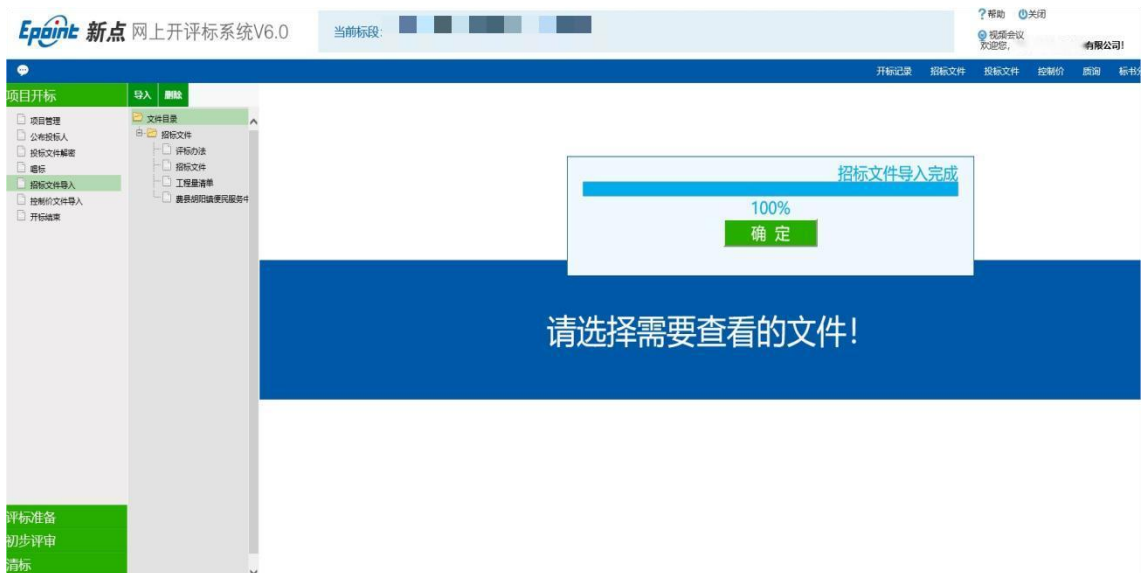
Epoint 新点 网上开评标系统V6.0

当前标段: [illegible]

?帮助 关闭
视频会议
欢迎您, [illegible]有限公司!

开标记录 招标文件 投标文件 控制价 质询 标书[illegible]

项目开标

项目管理
公布投标人
投标文件解密
唱标
招标文件导入
控制价文件导入
开标结束

导入 删除

文件目录
招标文件
评标办法
招标文件
工程量清单
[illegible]县胡阳镇便民服务中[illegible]

招标文件导入完成
100%
确 定

请选择需要查看的文件!

评标准备
初步评审
清标